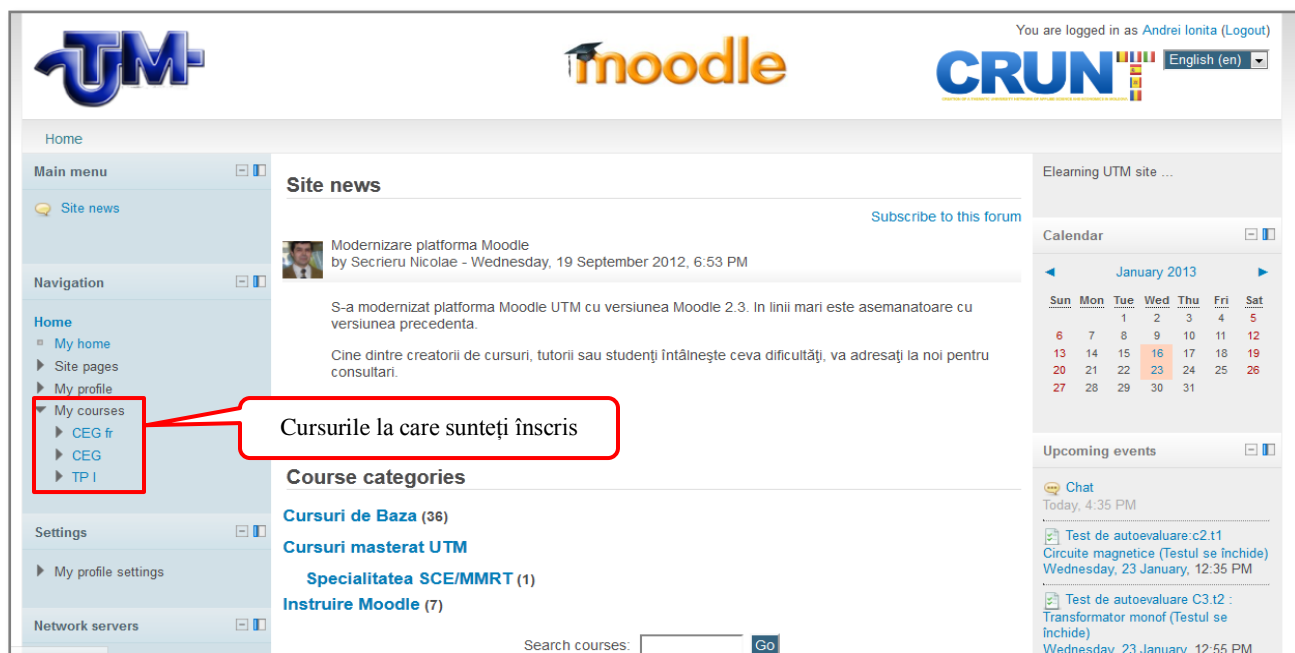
UTM

moodle

CRUN

You are logged in as Andrei Ionita (Logout)

English (en)

Home

Main menu

Site news

Navigation

Home

My home

Site pages

My profile

My courses

CEG fr

CEG

TP I

Settings

My profile settings

Network servers

Site news

Subscribe to this forum

Modernizare platforma Moodle
by Secrieru Nicolae - Wednesday, 19 September 2012, 6:53 PM

S-a modernizat platforma Moodle UTM cu versiunea Moodle 2.3. In linii mari este asemanatoare cu versiunea precedenta.

Cine dintre creatorii de cursuri, tutorii sau studenţi întâlneşte ceva dificultăţi, va adresaţi la noi pentru consultari.

Cursurile la care sunteţi înscris

Course categories

Cursuri de Baza (36)

Cursuri masterat UTM

Specialitatea SCE/MMRT (1)

Instruire Moodle (7)

Search courses: Go

Elearning UTM site ...

Calendar

◄ January 2013 ►

| Sun | Mon | Tue | Wed | Thu | Fri | Sat |
|---|---|---|---|---|---|---|
| | | 1 | 2 | 3 | 4 | 5 |
| 6 | 7 | 8 | 9 | 10 | 11 | 12 |
| 13 | 14 | 15 | 16 | 17 | 18 | 19 |
| 20 | 21 | 22 | 23 | 24 | 25 | 26 |
| 27 | 28 | 29 | 30 | 31 | | |

Upcoming events

Chat
Today, 4:35 PM

Test de autoevaluare:c2.t1
Circuite magnetice (Testul se închide)
Wednesday, 23 January, 12:35 PM

Test de autoevaluare C3.t2 :
Transformator monof (Testul se închide)
Wednesday, 23 January, 12:55 PM